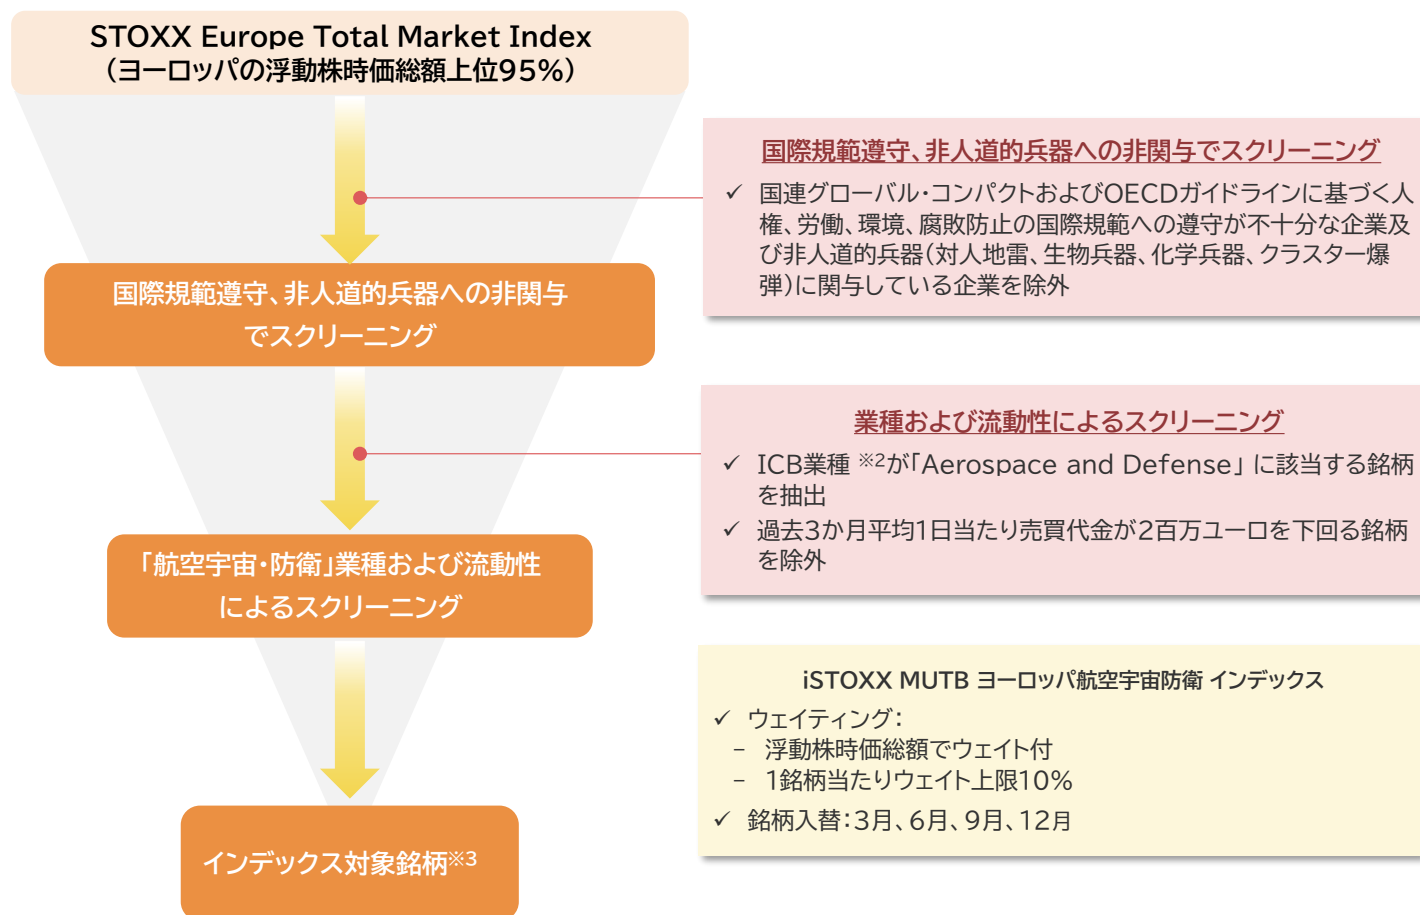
STOXX Europe Total Market Index
（ヨーロッパの浮動株時価総額上位95%）

国際規範遵守、非人道的兵器への非関与でスクリーニング

✓ 国連グローバル・コンパクトおよびOECDガイドラインに基づく人権、労働、環境、腐敗防止の国際規範への遵守が不十分な企業及び非人道的兵器（対人地雷、生物兵器、化学兵器、クラスター爆弾）に関与している企業を除外

国際規範遵守、非人道的兵器への非関与でスクリーニング

業種および流動性によるスクリーニング

✓ ICB業種 ※2が「Aerospace and Defense」に該当する銘柄を抽出
✓ 過去3か月平均1日当たり売買代金が2百万ユーロを下回る銘柄を除外

「航空宇宙・防衛」業種および流動性によるスクリーニング

iSTOXX MUTB ヨーロッパ航空宇宙防衛 インデックス

✓ ウェイティング：
– 浮動株時価総額でウェイト付
– 1銘柄当たりウェイト上限10%
✓ 銘柄入替：3月、6月、9月、12月

インデックス対象銘柄※3